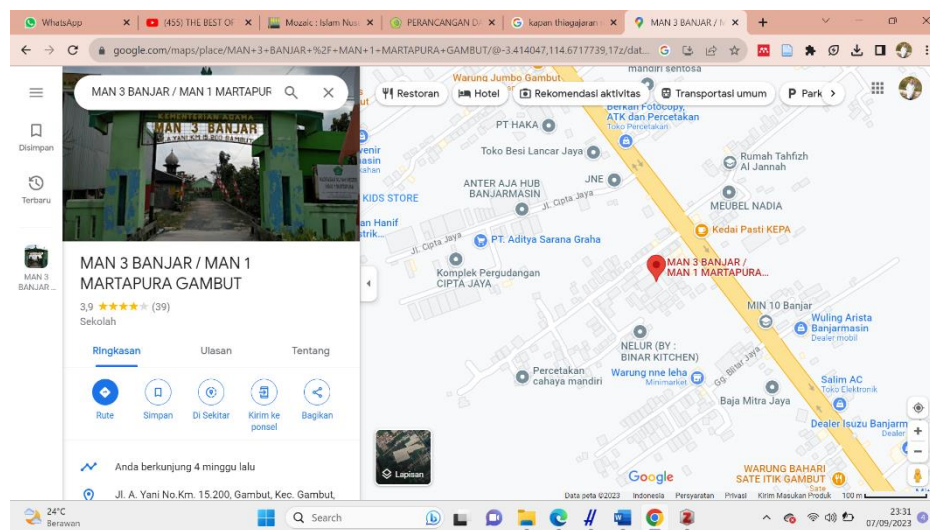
WhatsApp
(455) THE BEST OF
Mozaic : Islam Nus
PERANCANGAN DA
kapan thiagajaran
MAN 3 BANJAR / M

google.com/maps/place/MAN+3+BANJAR+%2F+MAN+1+MARTAPURA+GAMBUT/@-3.414047,114.6717739,17z/dat...

MAN 3 BANJAR / MAN 1 MARTAPUR

Disimpan
Terbaru
MAN 3 BANJAR ...

KEMENTERIAN AGAMA
MAN 3 BANJAR

MAN 3 BANJAR / MAN 1 MARTAPURA GAMBUT
3,9 ★★★★★ (39)
Sekolah

Ringkasan
Ulasan
Tentang

Rute
Simpan
Di Sekitar
Kirim ke ponsel
Bagikan

Anda berkunjung 4 minggu lalu

Jl. A. Yani No.Km. 15.200, Gambut, Kec. Gambut,

Restoran
Hotel
Rekomendasi aktivitas
Transportasi umum
Park

Warung Jumbo Gambut
mandiri sentosa
Berkah Fotocopy, ATK dan Percetakan
Toko Percetakan
PT HAKA
Toko Besi Lancar Jaya
Rumah Tahfizh Al Jannah
JNE
ANTER AJA HUB BANJARMASIN
Jl. Cipta Jaya
MEUBEL NADIA
KIDS STORE
Kedai Pasti KEPA
Jl. Cipta Jaya
PT. Aditya Sarana Graha
MAN 3 BANJAR / MAN 1 MARTAPURA...
Komplek Pergudangan CIPTA JAYA
MIN 10 Banjar
Wuling Arista Banjarmasin
Dealer mobil
NELUR (BY : BINAR KITCHEN)
Percetakan cahaya mandiri
Warung nne leha
Minimarket
Gg. Bitar Jaya
Salim AC
Toko Elektronik
Baja Mitra Jaya
Dealer Isuzu Banjarm
Dealer
Lapisan
Google
WARUNG BAHARI SATE ITIK GAMBUT
Sate
Data peta ©2023 Indonesia Persyaratan Privasi Kirim Masukan Produk 100 m

24°C
Berawan
Search
23:31
07/09/2023